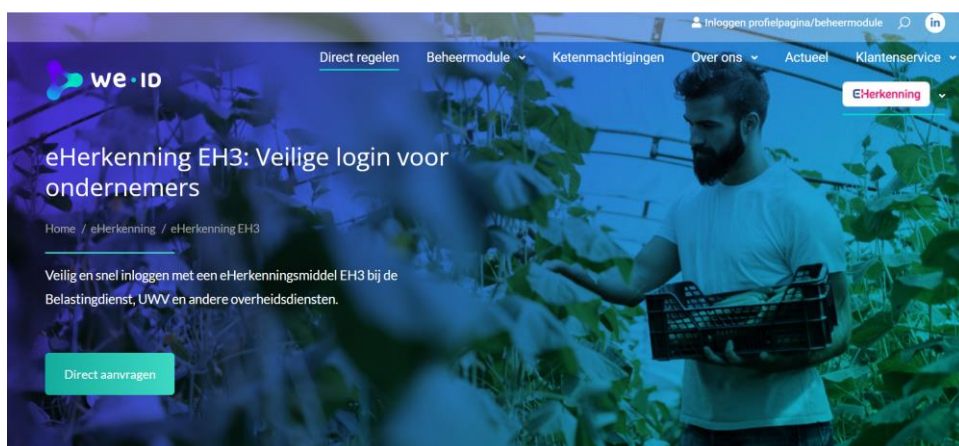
Inloggen profielpagina/beheermodule

in

we·ID

Direct regelen Beheermodule Ketenmachtigingen Over ons Actueel Klantenservice

eHerkenning

eHerkenning EH3: Veilige login voor ondernemers

Home / eHerkenning / eHerkenning EH3

Veilig en snel inloggen met een eHerkenningsmiddel EH3 bij de Belastingdienst, UWV en andere overheidsdiensten.

Direct aanvragen